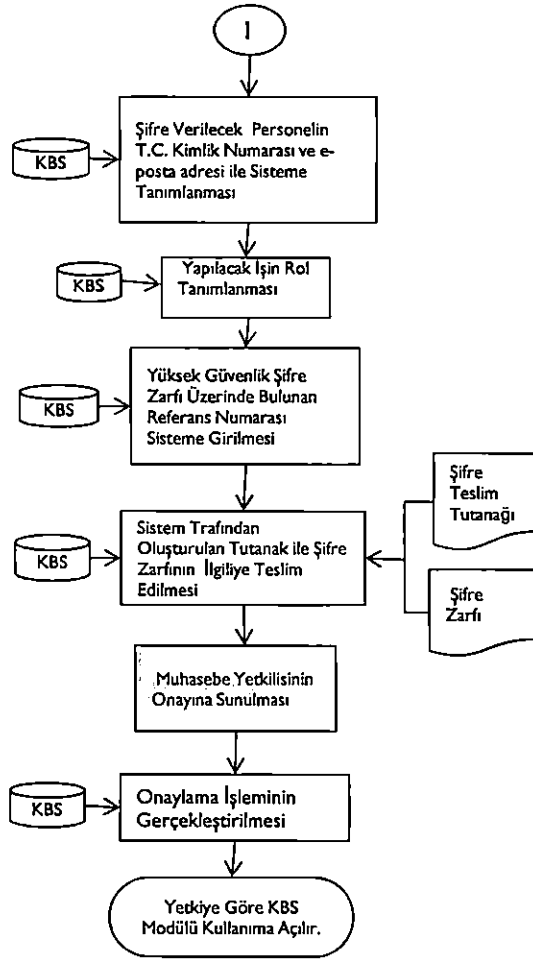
1

KBS

Şifre Verilecek Personelin T.C. Kimlik Numarası ve e-posta adresi ile Sisteme Tanımlanması

KBS

Yapılacak İşin Rol Tanımlanması

KBS

Yüksek Güvenlik Şifre Zarfı Üzerinde Bulunan Referans Numarası Sisteme Girilmesi

Şifre Teslim Tutanağı

Şifre Zarfı

KBS

Sistem Trafından Oluşturulan Tutanak ile Şifre Zarfının İlgiliye Teslim Edilmesi

Muhasebe Yetkilisinin Onayına Sunulması

KBS

Onaylama İşleminin Gerçekleştirilmesi

Yetkiye Göre KBS Modülü Kullanıma Açılır.